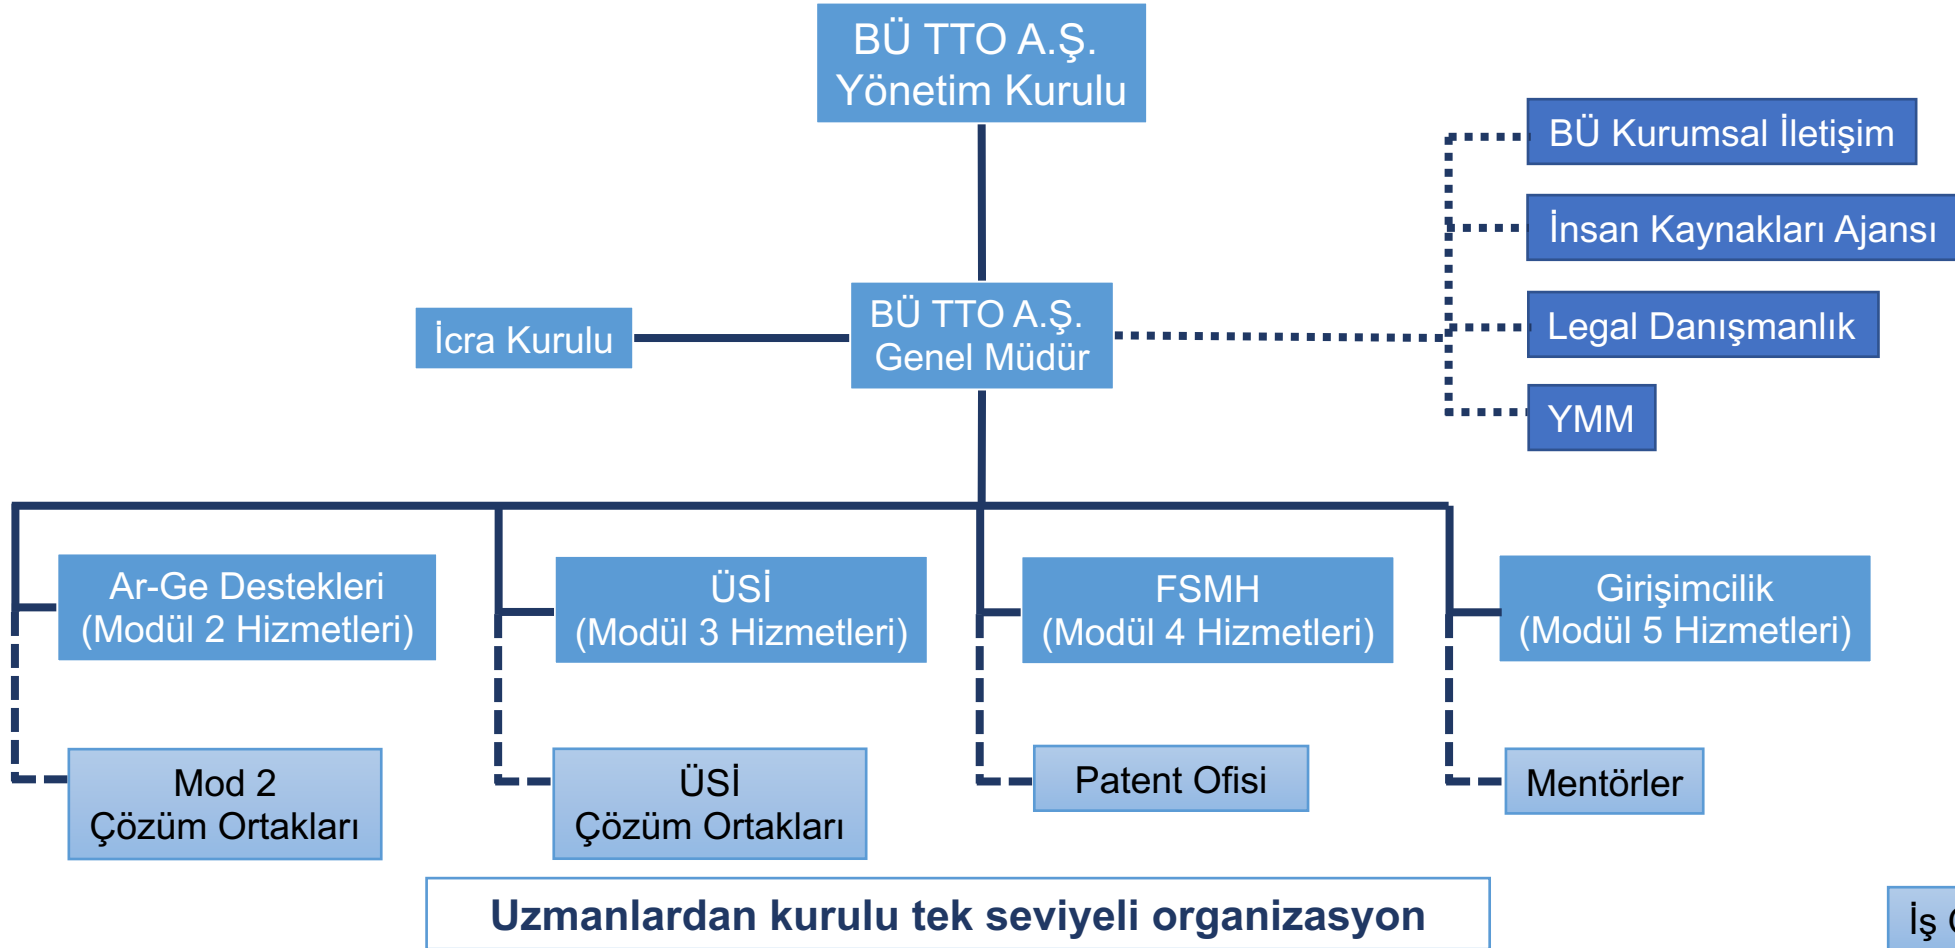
BÜ TTO A.Ş.
Yönetim Kurulu

BÜ Kurumsal İletişim

İnsan Kaynakları Ajansı

İcra Kurulu

BÜ TTO A.Ş.
Genel Müdür

Legal Danışmanlık

YMM

Ar-Ge Destekleri
(Modül 2 Hizmetleri)

ÜSİ
(Modül 3 Hizmetleri)

FSMH
(Modül 4 Hizmetleri)

Girişimcilik
(Modül 5 Hizmetleri)

Mod 2
Çözüm Ortakları

ÜSİ
Çözüm Ortakları

Patent Ofisi

Mentörler

Uzmanlardan kurulu tek seviyeli organizasyon

İş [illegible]